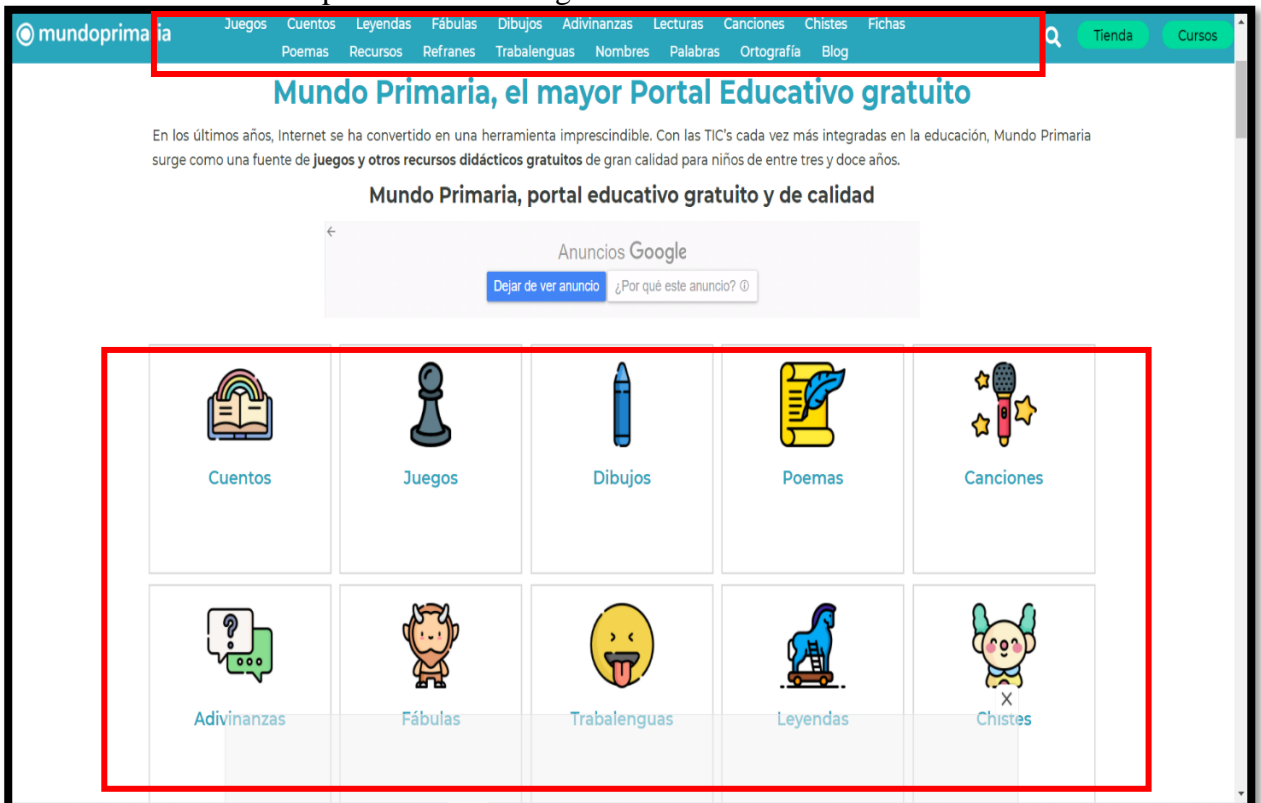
mundoprimaria

Juegos Cuentos Leyendas Fábulas Dibujos Adivinanzas Lecturas Canciones Chistes Fichas
Poemas Recursos Refranes Trabalenguas Nombres Palabras Ortografía Blog

Tienda Cursos

Mundo Primaria, el mayor Portal Educativo gratuito

En los últimos años, Internet se ha convertido en una herramienta imprescindible. Con las TIC's cada vez más integradas en la educación, Mundo Primaria surge como una fuente de **juegos y otros recursos didácticos gratuitos** de gran calidad para niños de entre tres y doce años.

Mundo Primaria, portal educativo gratuito y de calidad

Anuncios Google
Dejar de ver anuncio ¿Por qué este anuncio? ⓘ

Cuentos
Juegos
Dibujos
Poemas
Canciones

Adivinanzas
Fábulas
Trabalenguas
Leyendas
Chistes